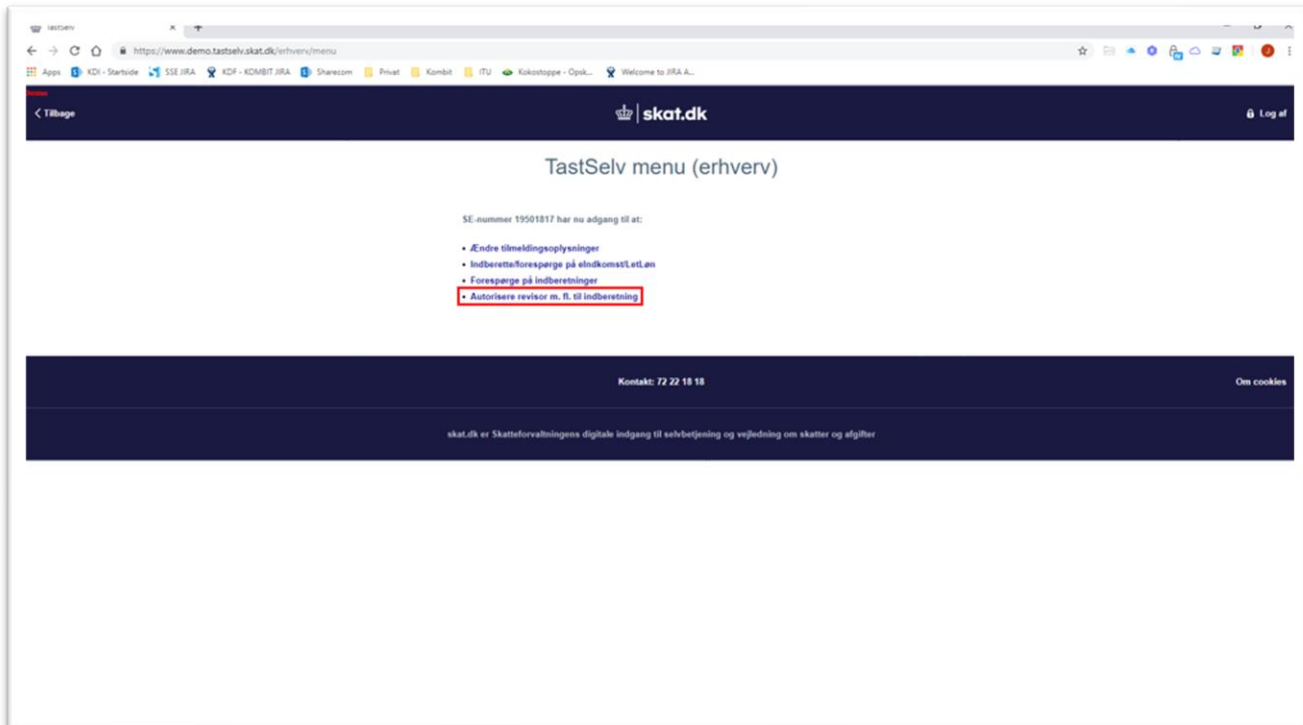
TastSelv ×

https://www.demo.tastselv.skat.dk/erhverv/menu

Apps KDI - Startside SSE JIRA KDF - KOMBIT JIRA Sharecom Privat Kombit ITU Kokostoppe - Opsk... Welcome to JIRA A...

Demo

< Tilbage

skat.dk

Log af

TastSelv menu (erhverv)

SE-nummer 19501817 har nu adgang til at:

• Ændre tilmeldingsoplysninger
• Indberette/forespørge på eIndkomst/LetLøn
• Forespørge på indberetninger
• Autorisere revisor m. fl. til indberetning

Kontakt: 72 22 18 18

Om cookies

skat.dk er Skatteforvaltningens digitale indgang til selvbetjening og vejledning om skatter og afgifter